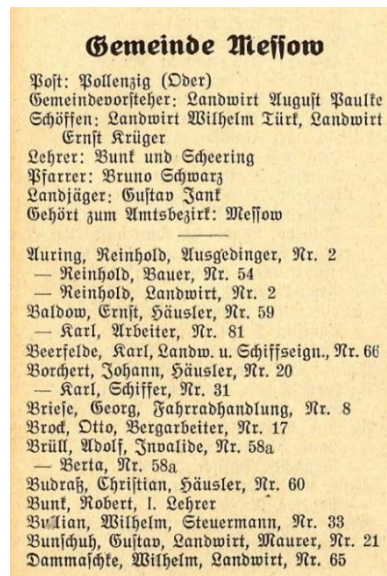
Gemeinde Messow

Post: Pollenzig (Oder)
Gemeindevorsteher: Landwirt August Paulke
Schöffen: Landwirt Wilhelm Türk, Landwirt Ernst Krüger
Lehrer: Bunk und Scheering
Pfarrer: Bruno Schwarz
Landjäger: Gustav Jank
Gehört zum Amtsbezirk: Messow

Auring, Reinhold, Ausgedinger, Nr. 2
— Reinhold, Bauer, Nr. 54
— Reinhold, Landwirt, Nr. 2
Baldow, Ernst, Häusler, Nr. 59
— Karl, Arbeiter, Nr. 81
Beerfelde, Karl, Landw. u. Schiffseign., Nr. 66
Borchert, Johann, Häusler, Nr. 20
— Karl, Schiffer, Nr. 31
Briese, Georg, Fahrradhandlung, Nr. 8
Brock, Otto, Bergarbeiter, Nr. 17
Brüll, Adolf, Invalide, Nr. 58a
— Berta, Nr. 58a
Budraß, Christian, Häusler, Nr. 60
Bunk, Robert, I. Lehrer
Bu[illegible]lian, Wilhelm, Steuermann, Nr. 33
Bunschuh, Gustav, Landwirt, Maurer, Nr. 21
Dammaschke, Wilhelm, Landwirt, Nr. 65